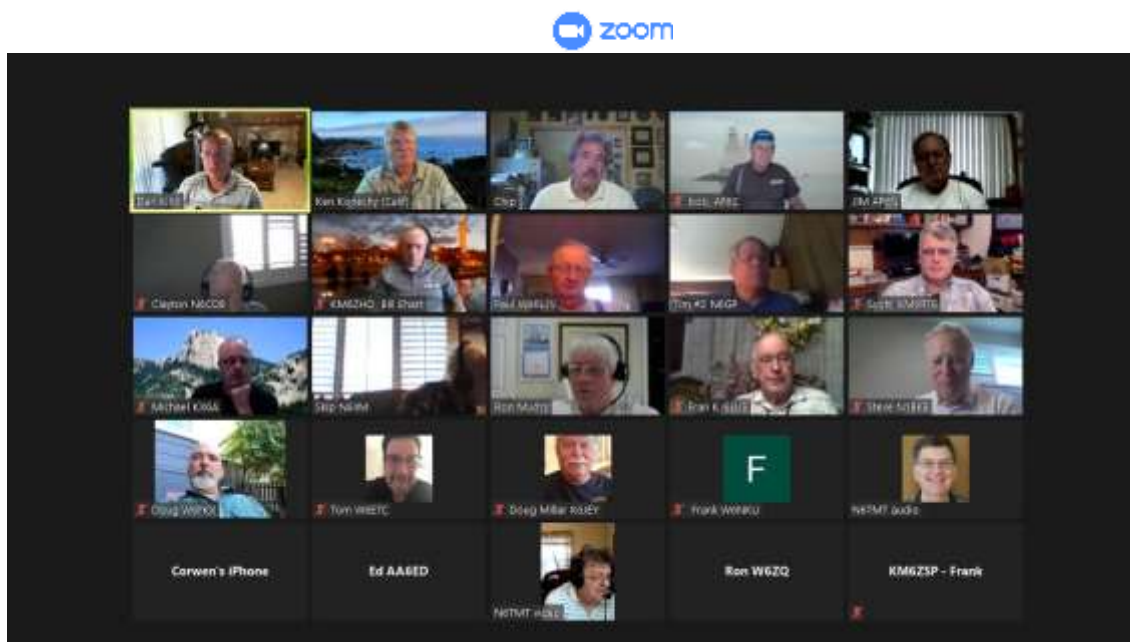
zoom

Earl K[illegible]

Ken Konechy (Cal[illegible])

Chip

Bob AF6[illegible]

Jim AF6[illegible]

Clayton N6CDB

KM6ZHO - Bill Short

Paul WA6L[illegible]

Tim KC N6GP

Scott KM6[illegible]

Michael K6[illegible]

Skip N6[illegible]

Ron Mattis

Bran K6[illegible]

Steve K6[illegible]

Doug W6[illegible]

Tom W6ETC

Doug Millar K6JEY

F

Frank W6NKU

N6TMT audio

Corwen's iPhone

Ed AA6ED

N6TMT video

Ron W6ZQ

KM6ZSP - Frank